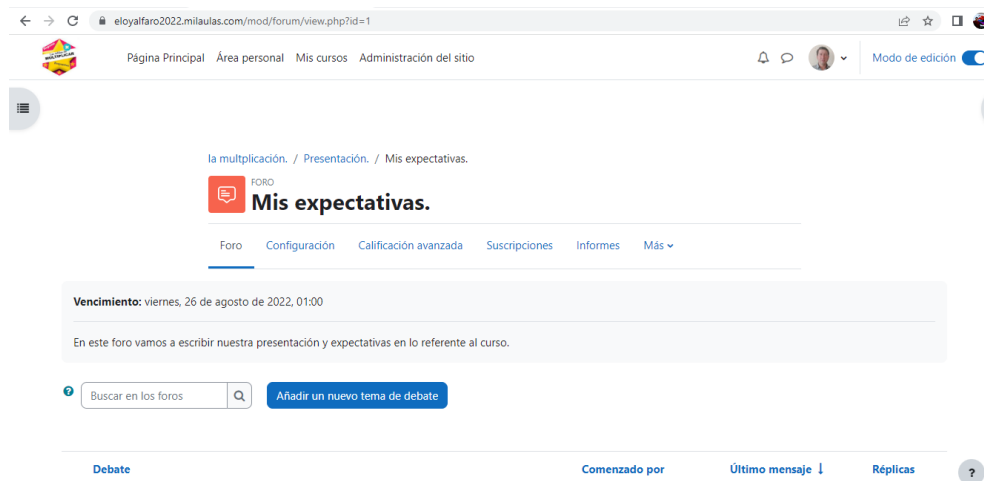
eloyalfaro2022.milaulas.com/mod/forum/view.php?id=1

Página Principal Área personal Mis cursos Administración del sitio

Modo de edición

la multplicación. / Presentación. / Mis expectativas.

FORO
Mis expectativas.

Foro Configuración Calificación avanzada Suscripciones Informes Más

**Vencimiento:** viernes, 26 de agosto de 2022, 01:00

En este foro vamos a escribir nuestra presentación y expectativas en lo referente al curso.

Buscar en los foros

Añadir un nuevo tema de debate

| Debate | Comenzado por | Último mensaje ↓ | Réplicas |
|---|---|---|---|

?